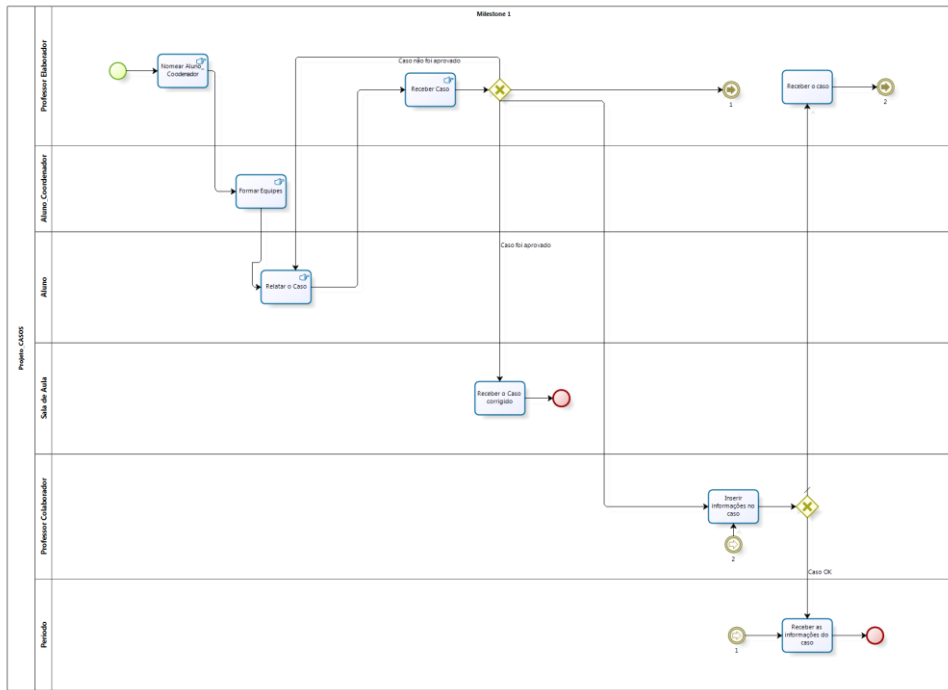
Milestone 1

Projeto CASOS

Professor Elaborador

Nomear Aluno_Coodenador

Caso não foi aprovado

Receber Caso

1

Receber o caso

2

Aluno_Coordenador

Formar Equipes

Caso foi aprovado

Aluno

Relatar o Caso

Sala de Aula

Receber o Caso corrigido

Professor Colaborador

Inserir informações no caso

2

Caso OK

Periodo

1

Receber as informações do caso